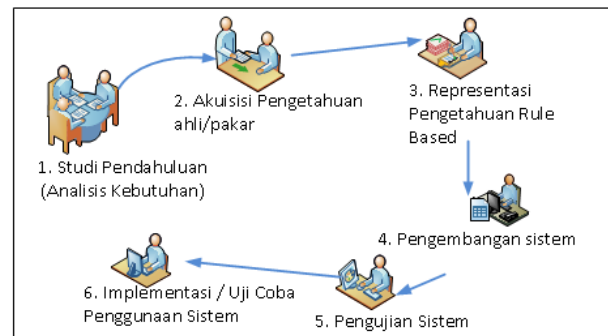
1. Studi Pendahuluan (Analisis Kebutuhan)

2. Akuisisi Pengetahuan ahli/pakar

3. Representasi Pengetahuan Rule Based

4. Pengembangan sistem

5. Pengujian Sistem

6. Implementasi / Uji Coba Penggunaan Sistem